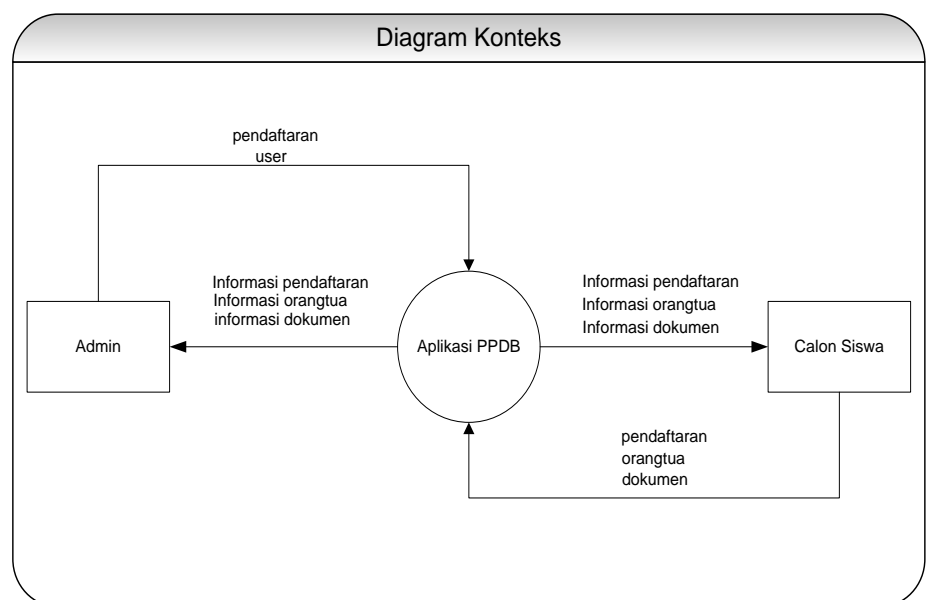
Diagram Konteks

pendaftaran user

Informasi pendaftaran
Informasi orangtua
informasi dokumen

Informasi pendaftaran
Informasi orangtua
Informasi dokumen

Admin

Aplikasi PPDB

Calon Siswa

pendaftaran
orangtua
dokumen